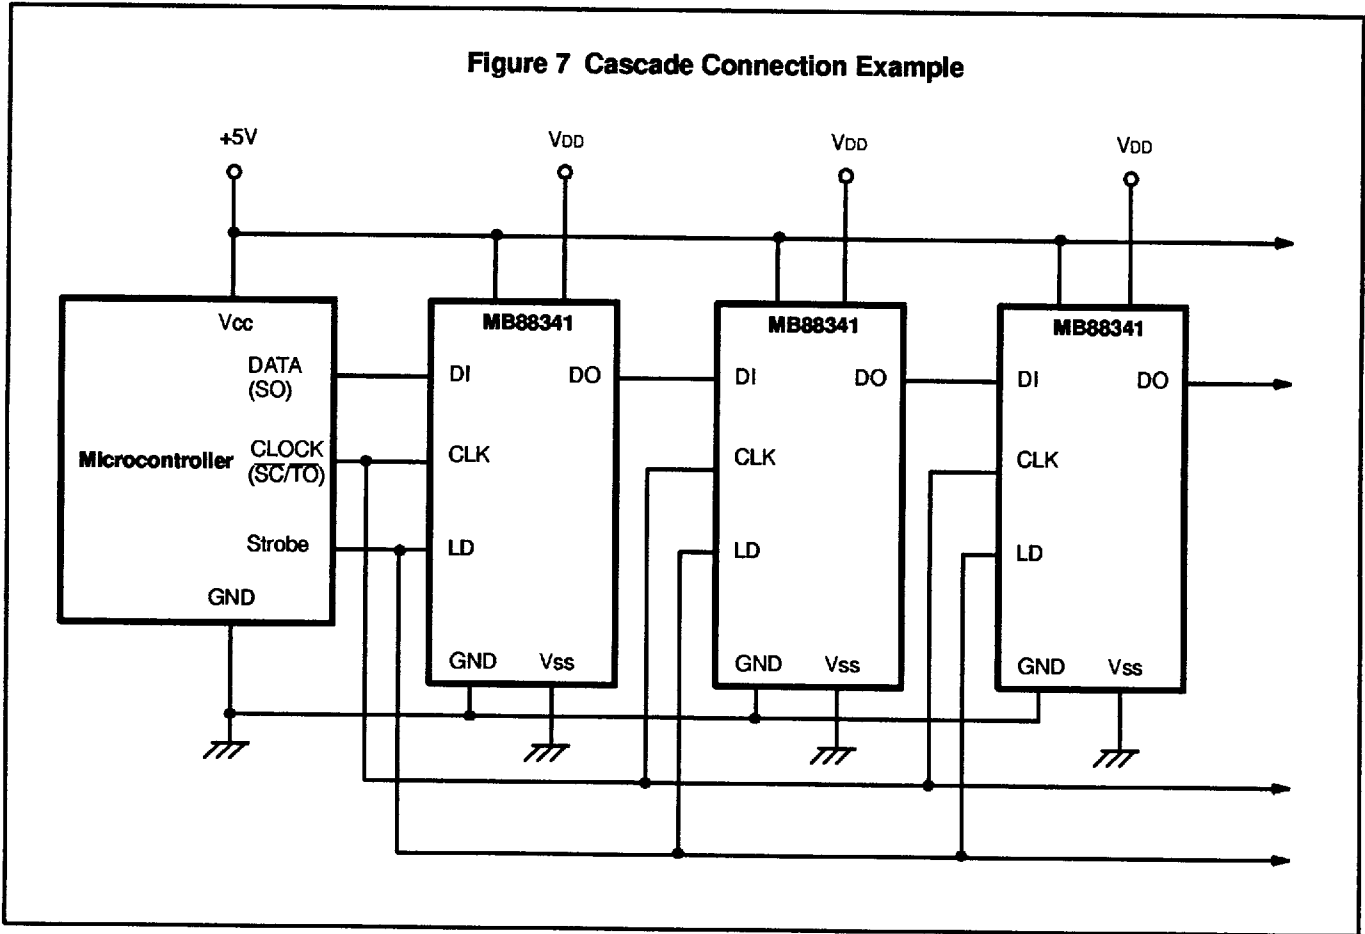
Figure 7 Cascade Connection Example

+5V

VDD

VDD

VDD

Vcc

DATA (SO)

Microcontroller

CLOCK (SC/TO)

Strobe

GND

MB88341

DI

DO

CLK

LD

GND

Vss

MB88341

DI

DO

CLK

LD

GND

Vss

MB88341

DI

DO

CLK

LD

GND

Vss